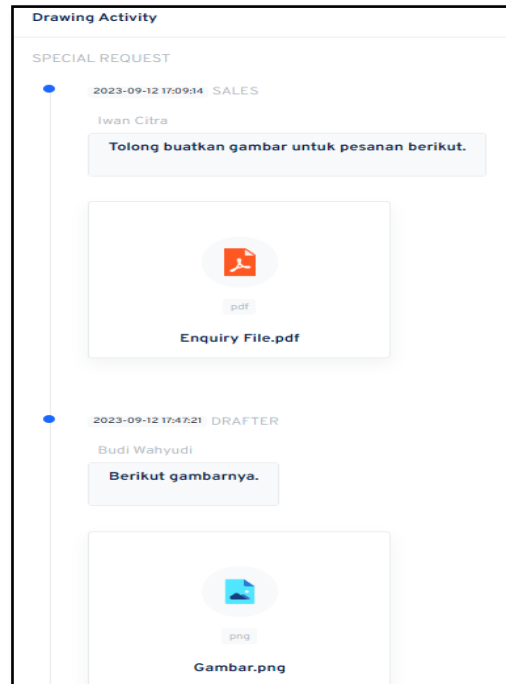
Drawing Activity

SPECIAL REQUEST

2023-09-12 17:09:14 SALES

Iwan Citra

Tolong buatkan gambar untuk pesanan berikut.

pdf

Enquiry File.pdf

2023-09-12 17:47:21 DRAFTER

Budi Wahyudi

Berikut gambarnya.

png

Gambar.png